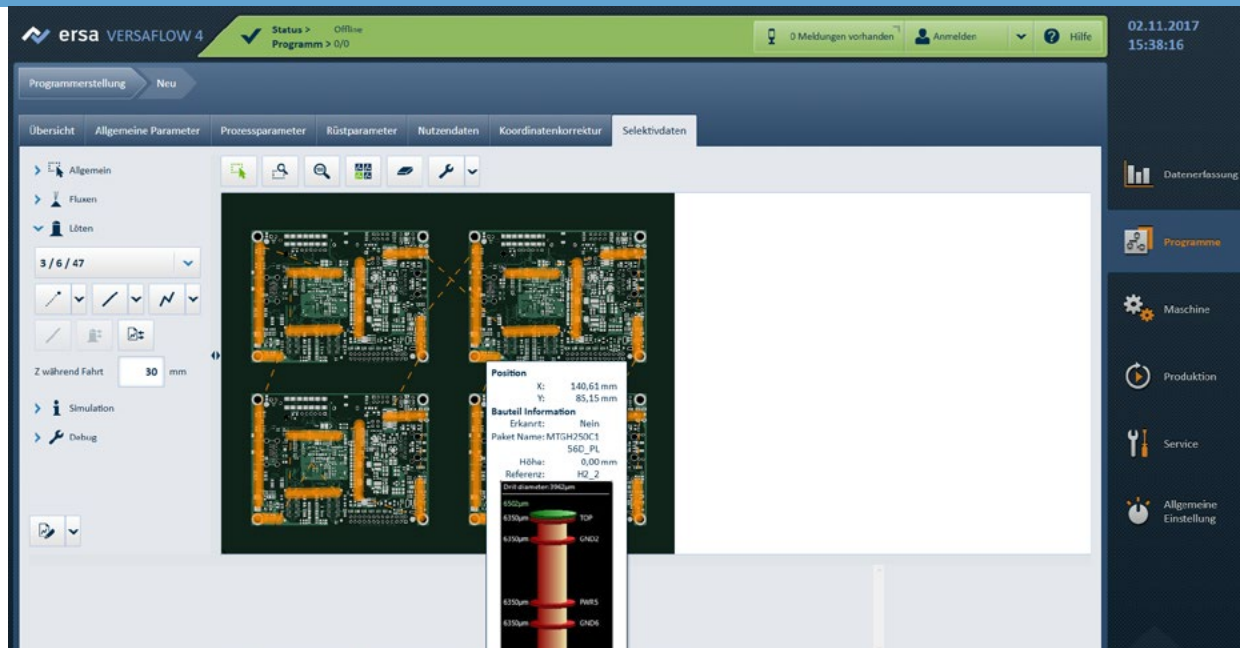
ersa VERSAFLOW 4

Status > Offline
Programm > 0/0

0 Meldungen vorhanden
Anmelden
Hilfe

02.11.2017
15:38:16

Programmerstellung
Neu

Übersicht | Allgemeine Parameter | Prozessparameter | Rüstparameter | Nutzendaten | Koordinatenkorrektur | Selektivdaten

Allgemein
Fluxen
Löten
3 / 6 / 47
Z während Fahrt 30 mm
Simulation
Debug

Position
X: 140,61 mm
Y: 85,15 mm
Bauteil Information
Erkannt: Nein
Paket Name: MTGH250C1 56D_PL
Höhe: 0,00 mm
Referenz: H2_2

Drill diameter: 3962µm
6502µm
6350µm TOP
6350µm GND2
6350µm PWR5
6350µm GND6

Datenerfassung
Programme
Maschine
Produktion
Service
Allgemeine Einstellung